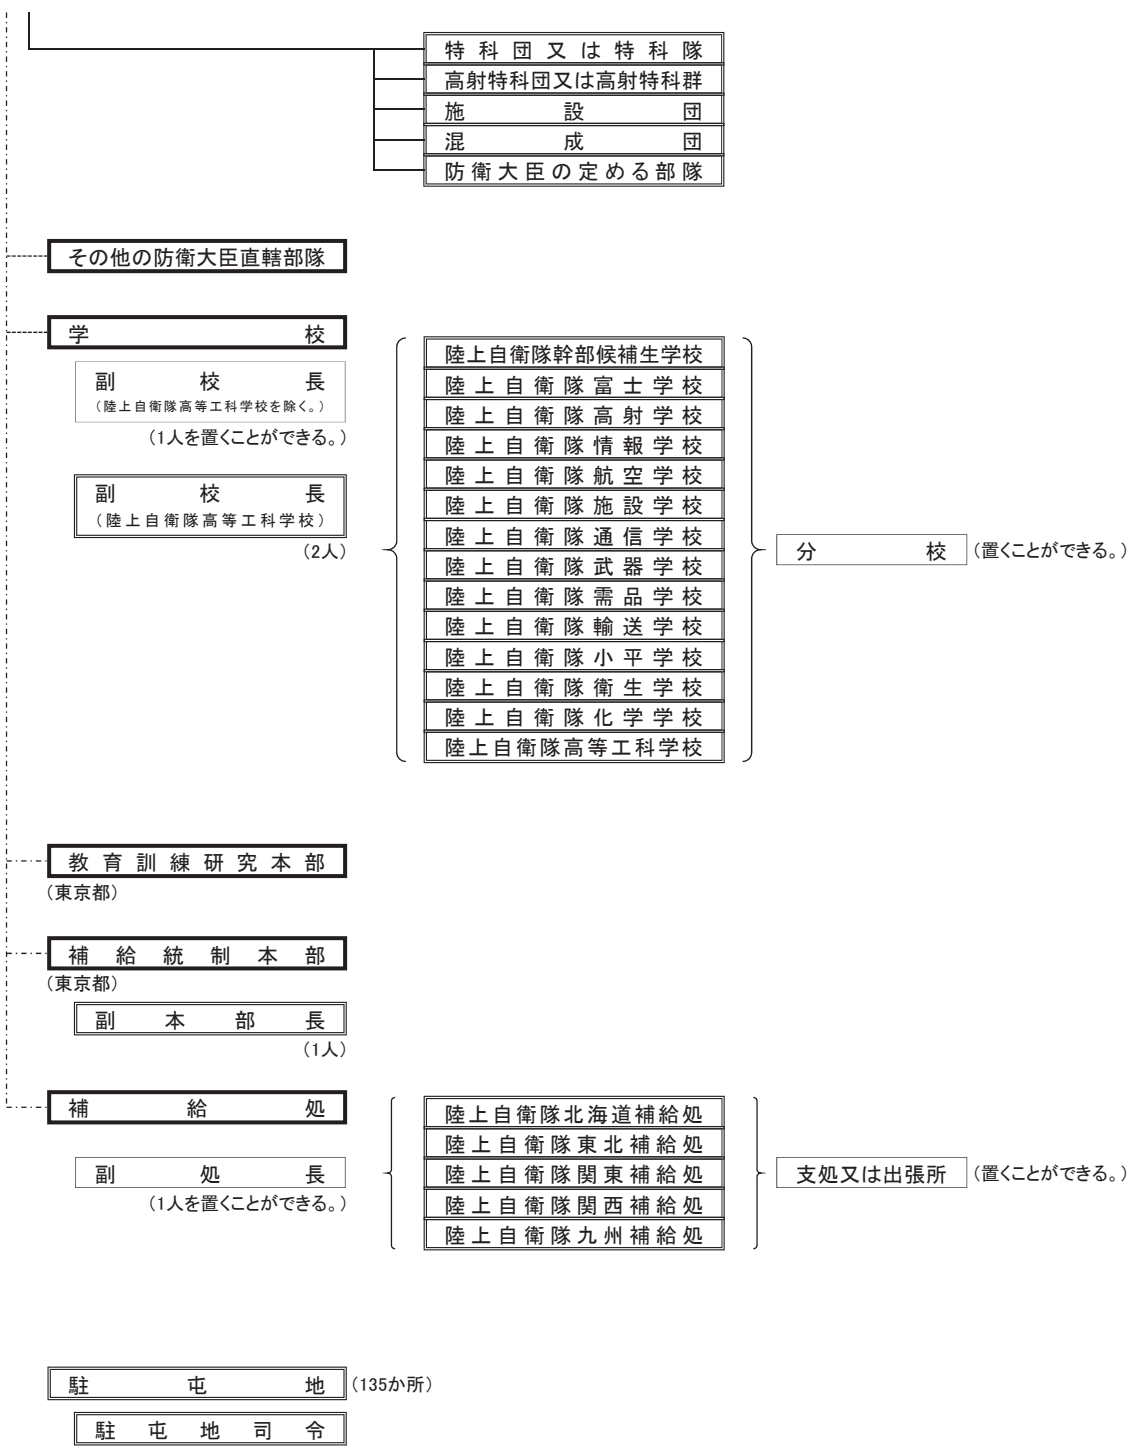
特科団又は特科隊
高射特科団又は高射特科群
施設団
混成団
防衛大臣の定める部隊

その他の防衛大臣直轄部隊

学校

副校長
（陸上自衛隊高等工科学校を除く。）
（1人を置くことができる。）

副校長
（陸上自衛隊高等工科学校）
（2人）

陸上自衛隊幹部候補生学校
陸上自衛隊富士学校
陸上自衛隊高射学校
陸上自衛隊情報学校
陸上自衛隊航空学校
陸上自衛隊施設学校
陸上自衛隊通信学校
陸上自衛隊武器学校
陸上自衛隊需品学校
陸上自衛隊輸送学校
陸上自衛隊小平学校
陸上自衛隊衛生学校
陸上自衛隊化学学校
陸上自衛隊高等工科学校

分校（置くことができる。）

教育訓練研究本部
（東京都）

補給統制本部
（東京都）

副本部長
（1人）

補給処

副処長
（1人を置くことができる。）

陸上自衛隊北海道補給処
陸上自衛隊東北補給処
陸上自衛隊関東補給処
陸上自衛隊関西補給処
陸上自衛隊九州補給処

支処又は出張所（置くことができる。）

駐屯地（135か所）

駐屯地司令